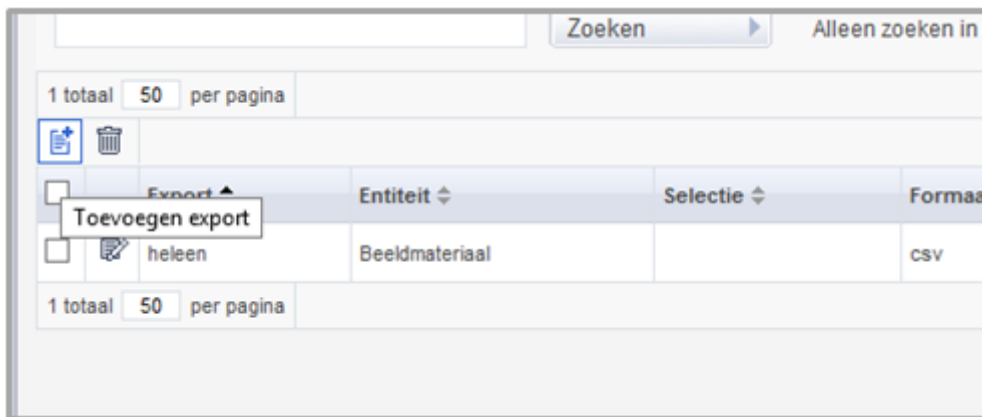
Zoeken

Alleen zoeken in

1 totaal 50 per pagina

| | | Export | Entiteit | Selectie | Formaa |
|---|---|---|---|---|---|
| | | heleen | Beeldmateriaal | | csv |

Toevoegen export

1 totaal 50 per pagina